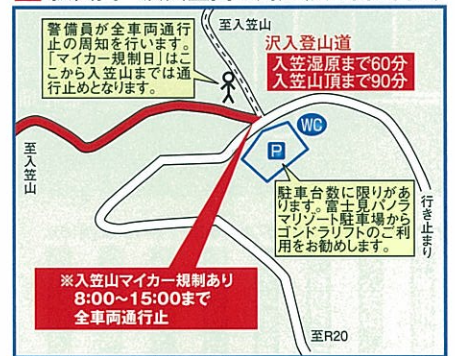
警備員が全車両通行止の周知を行います。「マイカー規制日」はここから入笠山までは通行止めとなります。

至入笠山

沢入登山道
入笠湿原まで60分
入笠山頂まで90分

WC

P

至入笠山

駐車台数に限りがあります。富士見パノラマリゾート駐車場からゴンドラリフトのご利用をお勧めします。

行き止まり

※入笠山マイカー規制あり
8:00～15:00まで
全車両通行止

至R20